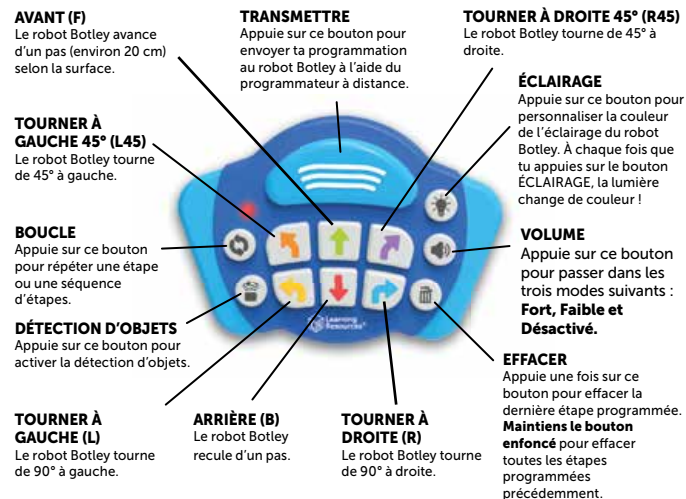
AVANT (F)
Le robot Botley avance d'un pas (environ 20 cm) selon la surface.

TRANSMETTRE
Appuie sur ce bouton pour envoyer ta programmation au robot Botley à l'aide du programmateur à distance.

TOURNER À DROITE 45° (R45)
Le robot Botley tourne de 45° à droite.

ÉCLAIRAGE
Appuie sur ce bouton pour personnaliser la couleur de l'éclairage du robot Botley. À chaque fois que tu appuies sur le bouton ÉCLAIRAGE, la lumière change de couleur !

TOURNER À GAUCHE 45° (L45)
Le robot Botley tourne de 45° à gauche.

BOUCLE
Appuie sur ce bouton pour répéter une étape ou une séquence d'étapes.

VOLUME
Appuie sur ce bouton pour passer dans les trois modes suivants : Fort, Faible et Désactivé.

DÉTECTION D'OBJETS
Appuie sur ce bouton pour activer la détection d'objets.

Learning Resources®

EFFACER
Appuie une fois sur ce bouton pour effacer la dernière étape programmée. Maintiens le bouton enfoncé pour effacer toutes les étapes programmées précédemment.

TOURNER À GAUCHE (L)
Le robot Botley tourne de 90° à gauche.

ARRIÈRE (B)
Le robot Botley recule d'un pas.

TOURNER À DROITE (R)
Le robot Botley tourne de 90° à droite.